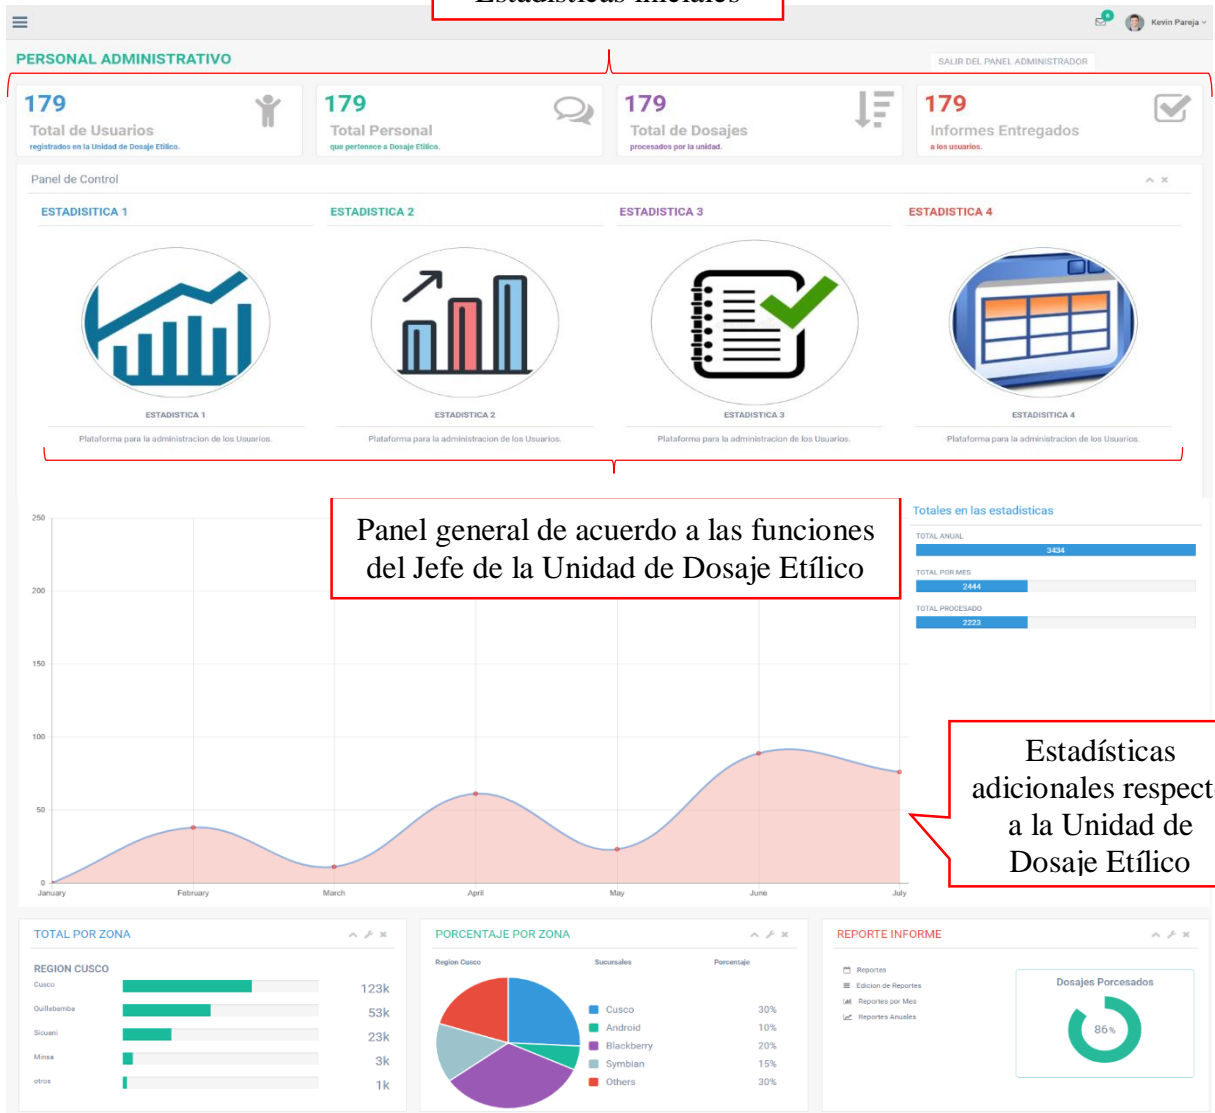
Estadísticas iniciales

Kevin Pareja

PERSONAL ADMINISTRATIVO

SALIR DEL PANEL ADMINISTRADOR

179
Total de Usuarios
registrados en la Unidad de Dosaje Etílico.

179
Total Personal
que pertenece a Dosaje Etílico.

179
Total de Dosajes
procesados por la unidad.

179
Informes Entregados
a los usuarios.

Panel de Control

ESTADISITICA 1

ESTADISTICA 2

ESTADISTICA 3

ESTADISTICA 4

ESTADISTICA 1
Plataforma para la administracion de los Usuarios.

ESTADISTICA 2
Plataforma para la administracion de los Usuarios.

ESTADISTICA 3
Plataforma para la administracion de los Usuarios.

ESTADISTICA 4
Plataforma para la administracion de los Usuarios.

Panel general de acuerdo a las funciones del Jefe de la Unidad de Dosaje Etílico

250
200
150
100
50
0
January February March April May June July

Totales en las estadisticas
TOTAL ANUAL
3434
TOTAL POR MES
2444
TOTAL PROCESADO
2223

Estadísticas adicionales respect a la Unidad de Dosaje Etílico

TOTAL POR ZONA
REGION CUSCO
Cusco 123k
Quillabamba 53k
Sicuani 23k
Minsa 3k
otros 1k

PORCENTAJE POR ZONA
Region Cusco Sucursales Porcentaje
Cusco 30%
Android 10%
Blackberry 20%
Symbian 15%
Others 30%

REPORTE INFORME
Reportes
Edicion de Reportes
Reportes por Mes
Reportes Anuales

Dosajes Porcesados
86%